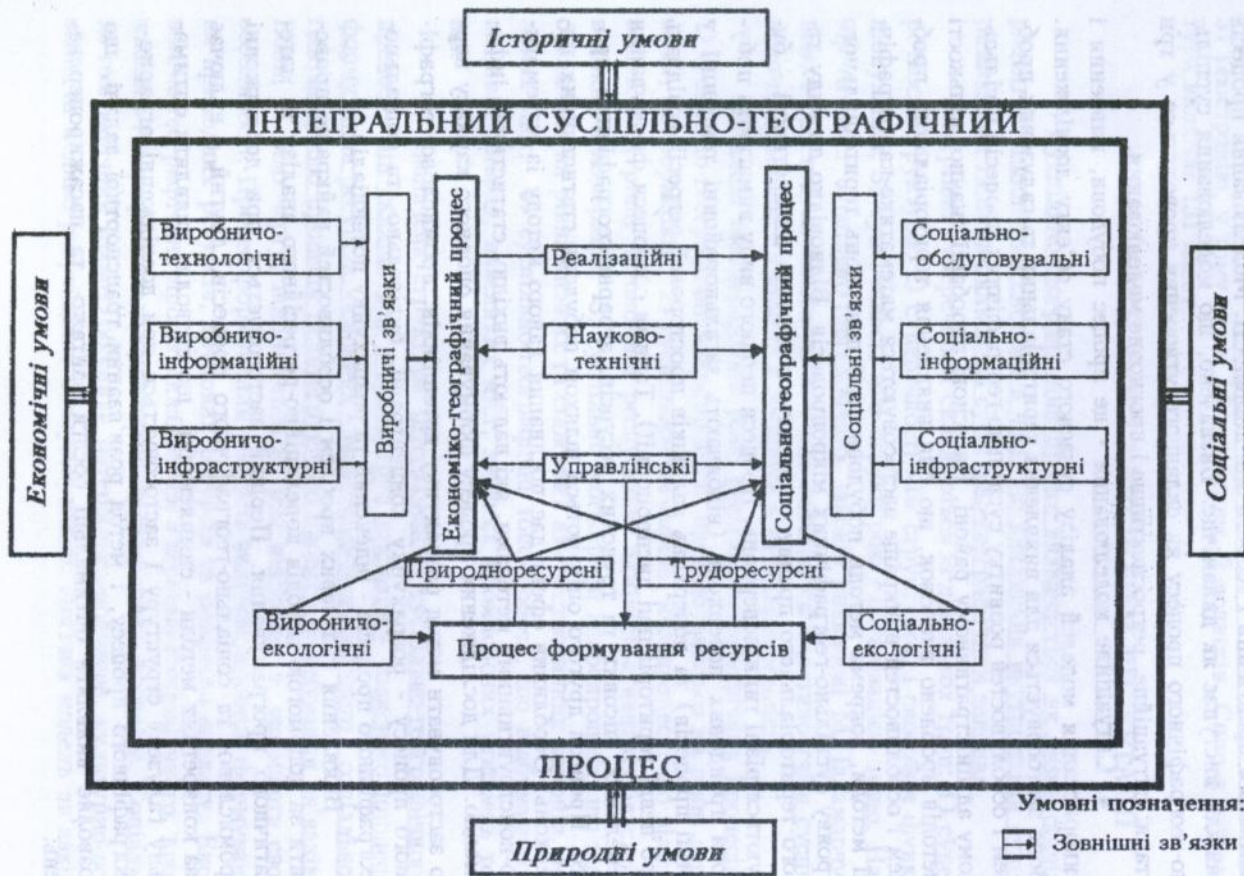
Історичні умови

ІНТЕГРАЛЬНИЙ СУСПІЛЬНО-ГЕОГРАФІЧНИЙ

Економічні умови

Виробничо-технологічні

Виробничо-інформаційні

Виробничо-інфраструктурні

Виробничі зв'язки

Економіко-географічний процес

Реалізаційні

Науково-технічні

Управлінські

Соціально-географічний процес

Соціальні зв'язки

Соціально-обслуговувальні

Соціально-інформаційні

Соціально-інфраструктурні

Соціальні умови

Природноресурсні

Трудоресурсні

Виробничо-екологічні

Процес формування ресурсів

Соціально-екологічні

ПРОЦЕС

Природні умови

Умовні позначення:

Зовнішні зв'язки